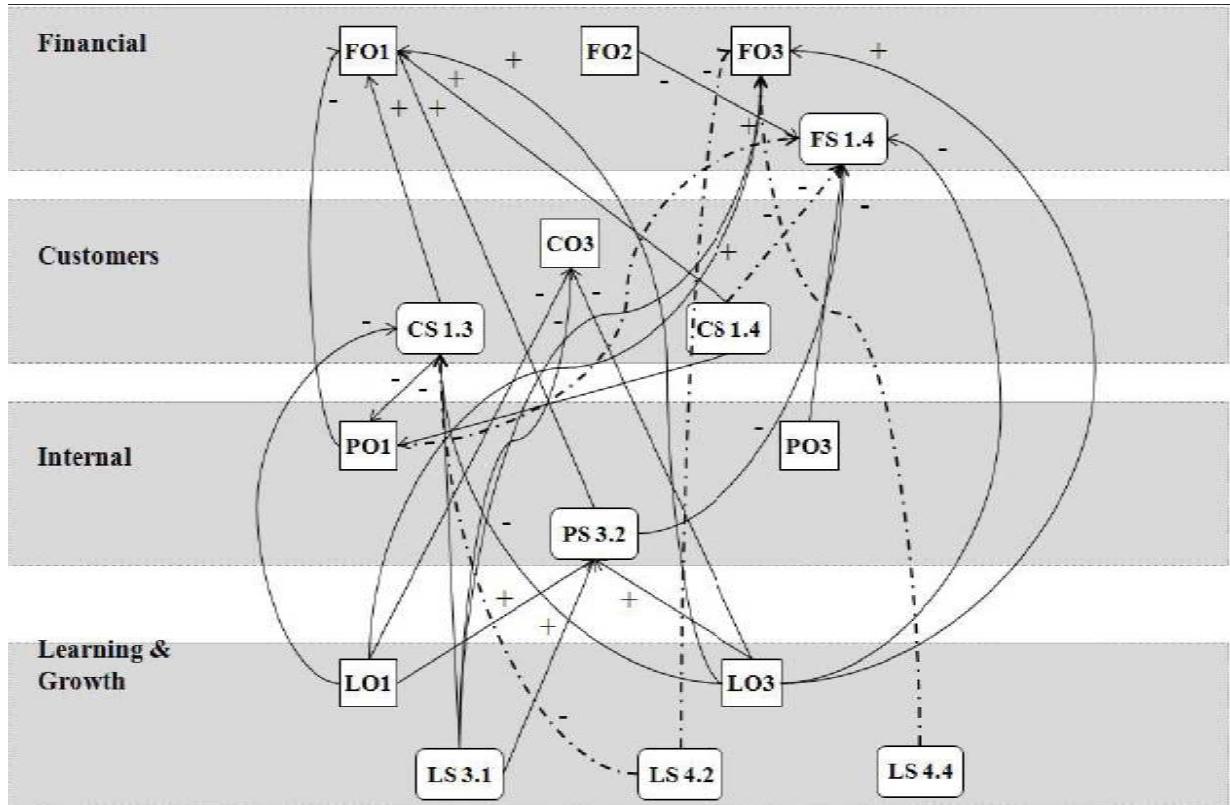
Financial

FO1

FO2

FO3

FS 1.4

Customers

CO3

CS 1.3

CS 1.4

Internal

PO1

PO3

PS 3.2

Learning & Growth

LO1

LO3

LS 3.1

LS 4.2

LS 4.4

+ + + + + + - - - - - - - - - - - - - - - - + + + + + -